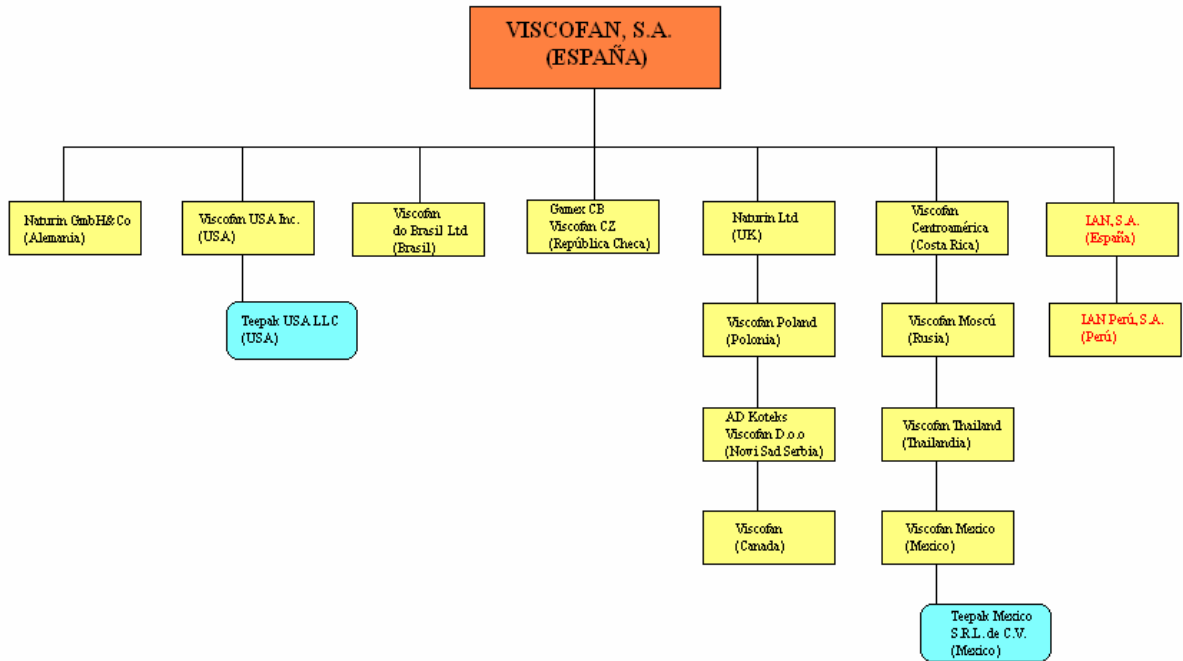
VISCOFAN, S.A.
(ESPAÑA)

Naturin GmbH& Co
(Alemania)

Viscofan USA Inc.
(USA)

Teepak USA LLC
(USA)

Viscofan
do Brasil Ltd
(Brasil)

Gamex CB
Viscofan CZ
(República Checa)

Naturin Ltd
(UK)

Viscofan Poland
(Polonia)

AD Koteks
Viscofan D.o.o
(Novi Sad Serbia)

Viscofan
(Canada)

Viscofan
Centroamérica
(Costa Rica)

Viscofan Moscú
(Rusia)

Viscofan Thailand
(Thailandia)

Viscofan Mexico
(Mexico)

Teepak Mexico
S.R.L. de C.V.
(Mexico)

IAN, S.A.
(España)

IAN Perú, S.A.
(Perú)